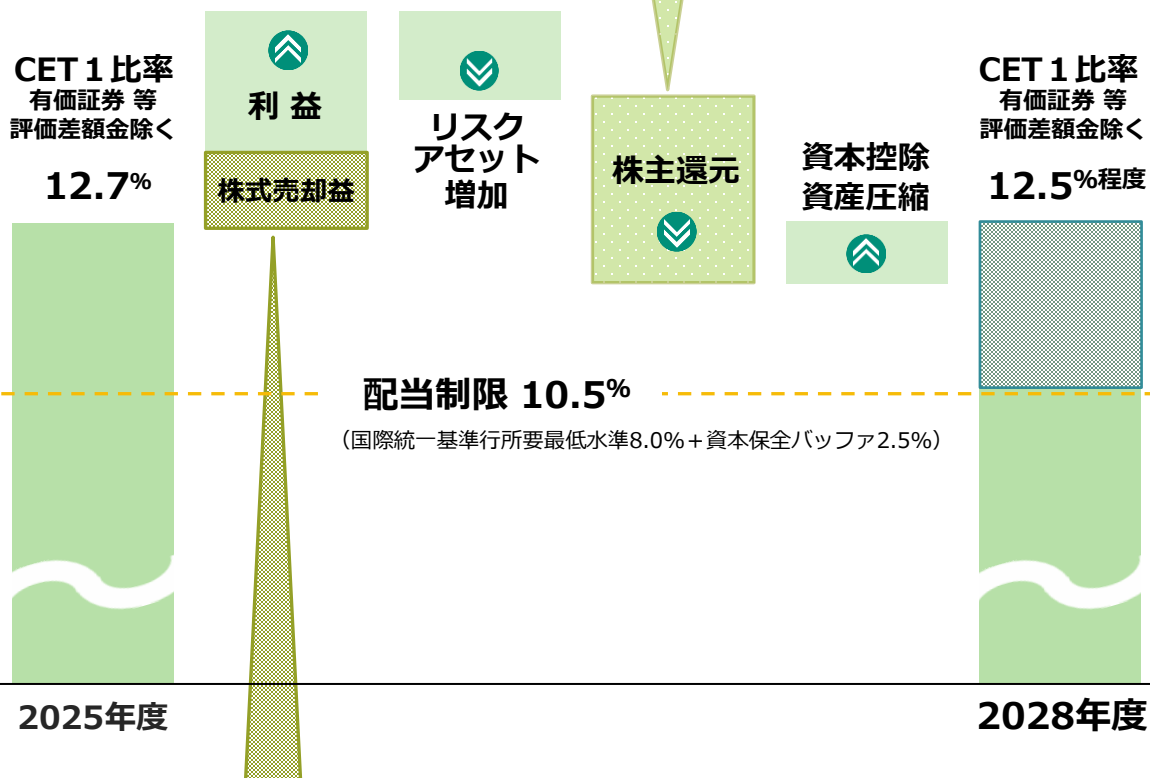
CET１比率
有価証券 等
評価差額金除く
12.7%

利 益

株式売却益

リスク
アセット
増加

株主還元

資本控除
資産圧縮

CET１比率
有価証券 等
評価差額金除く
12.5%程度

配当制限 10.5%
（国際統一基準行所要最低水準8.0%＋資本保全バッファ2.5%）

2025年度

2028年度